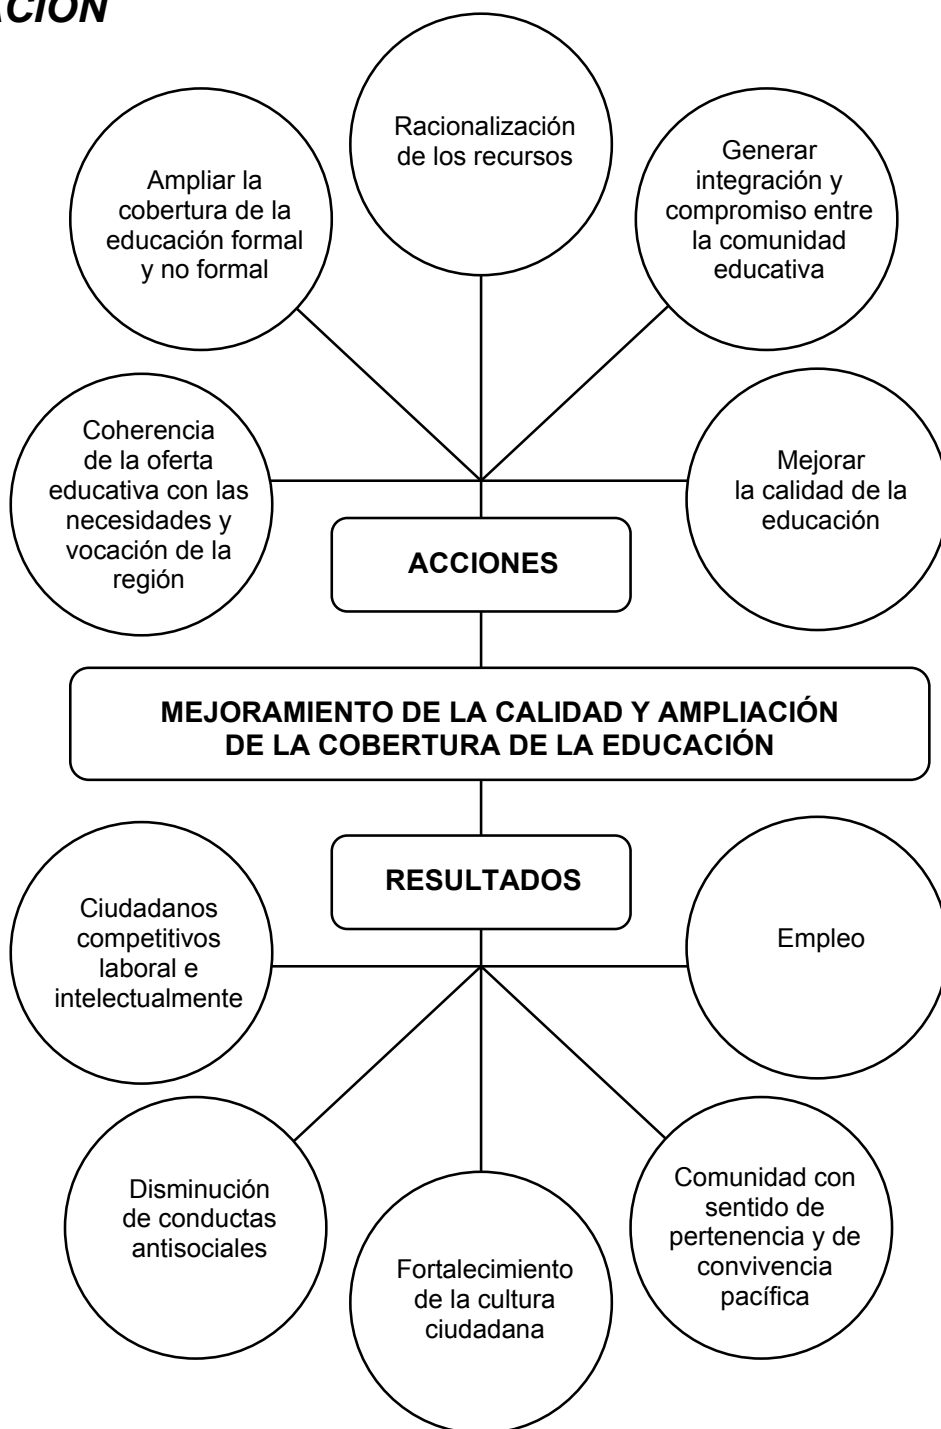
ACION

Racionalización de los recursos

Ampliar la cobertura de la educación formal y no formal

Generar integración y compromiso entre la comunidad educativa

Coherencia de la oferta educativa con las necesidades y vocación de la región

Mejorar la calidad de la educación

ACCIONES

MEJORAMIENTO DE LA CALIDAD Y AMPLIACIÓN DE LA COBERTURA DE LA EDUCACIÓN

RESULTADOS

Ciudadanos competitivos laboral e intelectualmente

Empleo

Disminución de conductas antisociales

Fortalecimiento de la cultura ciudadana

Comunidad con sentido de pertenencia y de convivencia pacífica